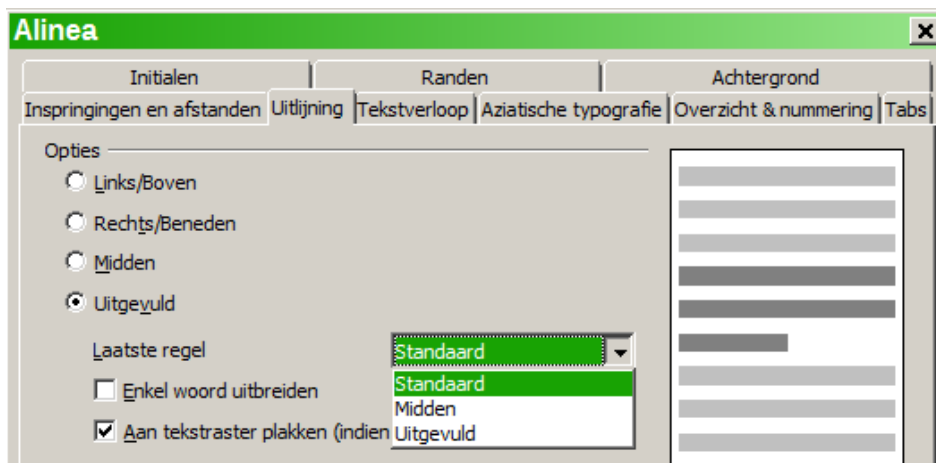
Alinea

Initialen | Randen | Achtergrond

Inspringingen en afstanden | Uitlijning | Tekstverloop | Aziatische typografie | Overzicht & nummering | Tabs

Opties

Links/Boven

Rechts/Beneden

Midden

Uitgevuld

Laatste regel

Standaard

Standaard

Midden

Uitgevuld

Enkel woord uitbreiden

Aan tekstraster plakken (indien